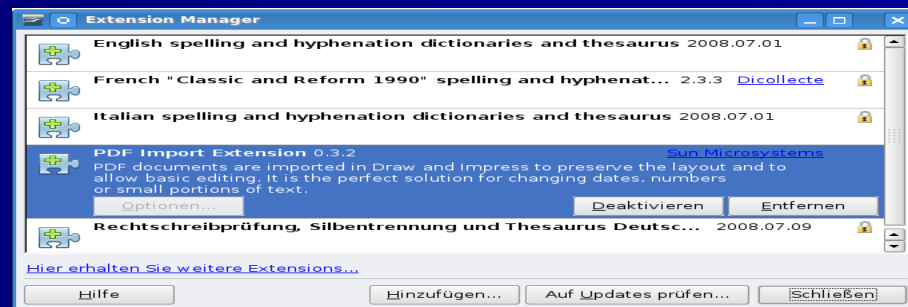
Extension Manager

English spelling and hyphenation dictionaries and thesaurus 2008.07.01

French "Classic and Reform 1990" spelling and hyphenat... 2.3.3 Dicollecte

Italian spelling and hyphenation dictionaries and thesaurus 2008.07.01

PDF Import Extension 0.3.2 Sun Microsystems
PDF documents are imported in Draw and Impress to preserve the layout and to allow basic editing. It is the perfect solution for changing dates, numbers or small portions of text.

Optionen...
Deaktivieren
Entfernen

Rechtschreibprüfung, Silbentrennung und Thesaurus Deutsc... 2008.07.09

Hier erhalten Sie weitere Extensions...

Hilfe
Hinzufügen...
Auf Updates prüfen...
Schließen